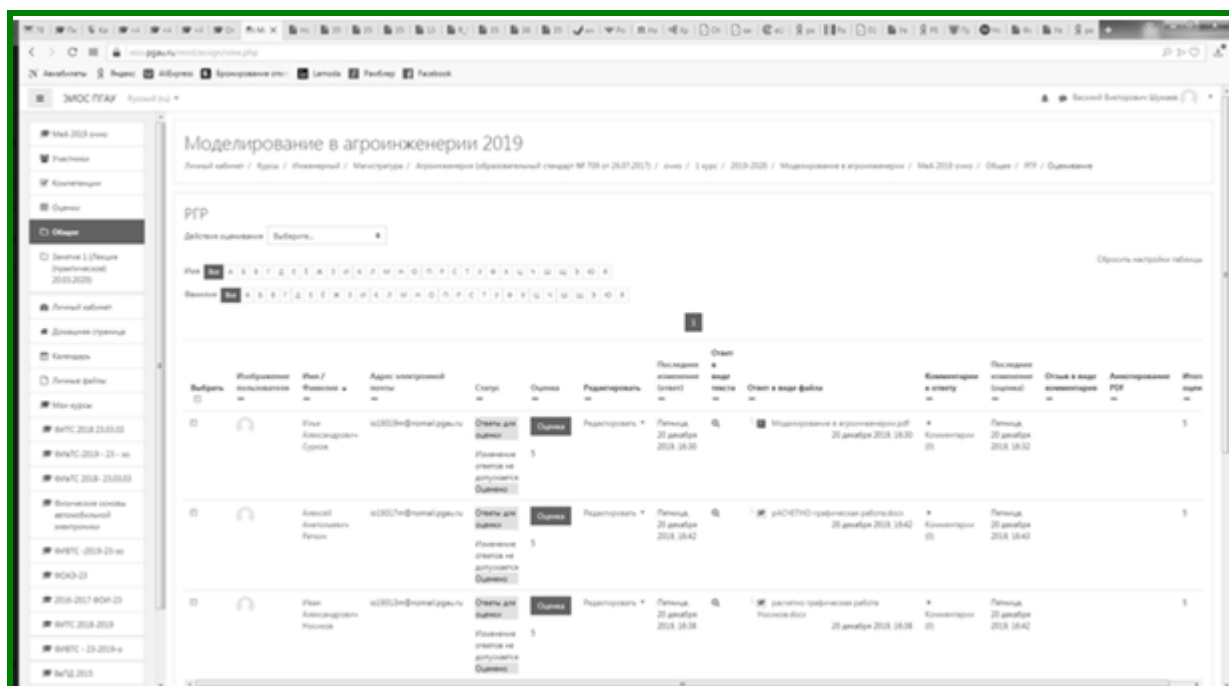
ЭИОС ПГАУ

Моделирование в агроинженерии 2019

Личный кабинет / Курсы / Инженерный / Магистратура / Агроинженерия / очно / 1 курс / 2019-2020 / Моделирование в агроинженерии / МаА 2019 очно / Общее / РГР / Оценивание

РГР

Действия оценивания Выберите...

Имя Все А Б В Г Д Е Ё Ж З И К Л М Н О П Р С Т У Ф Х Ц Ч Ш Щ Э Ю Я

Фамилия Все А Б В Г Д Е Ё Ж З И К Л М Н О П Р С Т У Ф Х Ц Ч Ш Щ Э Ю Я

Сбросить настройки таблицы

1

| Выбрать | Изображение пользователя | Имя / Фамилия | Адрес электронной почты | Статус | Оценка | Редактировать | Последнее изменение (ответ) | Ответ в виде текста | Ответ в виде файла | Комментарии к ответу | Последнее изменение (оценка) | Отзыв в виде комментария | Аннотирование PDF | Итоговая оценка |
|---|---|---|---|---|---|---|---|---|---|---|---|---|---|---|
| | | Илья Александрович Суриков | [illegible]@nomail.pgau.ru | Ответы для оценки Изменение ответов не допускается Оценено | Оценка 5 | Редактировать | Пятница, 20 декабря 2019, 16:30 | | Моделирование в агроинженерии.pdf 20 декабря 2019, 16:30 | Комментарии (0) | Пятница, 20 декабря 2019, 16:32 | | | 5 |
| | | Алексей Анатольевич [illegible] | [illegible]@nomail.pgau.ru | Ответы для оценки Изменение ответов не допускается Оценено | Оценка 5 | Редактировать | Пятница, 20 декабря 2019, 16:42 | | рАСЧЕТНО-графическая работа.docx 20 декабря 2019, 16:42 | Комментарии (0) | Пятница, 20 декабря 2019, 16:43 | | | 5 |
| | | Иван Александрович Носиков | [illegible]@nomail.pgau.ru | Ответы для оценки Изменение ответов не допускается Оценено | Оценка 5 | Редактировать | Пятница, 20 декабря 2019, 16:38 | | расчетно графическая работа Носиков.docx 20 декабря 2019, 16:38 | Комментарии (0) | Пятница, 20 декабря 2019, 16:42 | | | 5 |

МаА 2019 очно
Участники
Компетенции
Оценки
Общее
Занятие 1 (Лекция (практическое) 20.03.2020)
Личный кабинет
Домашняя страница
Календарь
Личные файлы
Мои курсы
ФИТС 2018 23.03.03
ФИТС-2019 - 23 - зо
ФИТС 2018- 23.03.03
Физические основы автомобильной электроники
ФИВТС -2019-23-зо
ФОАЭ-23
2016-2017 ФОИ-23
ФИТС 2018-2019
ФИВТС - 23-2019-о
ФиТД 2015